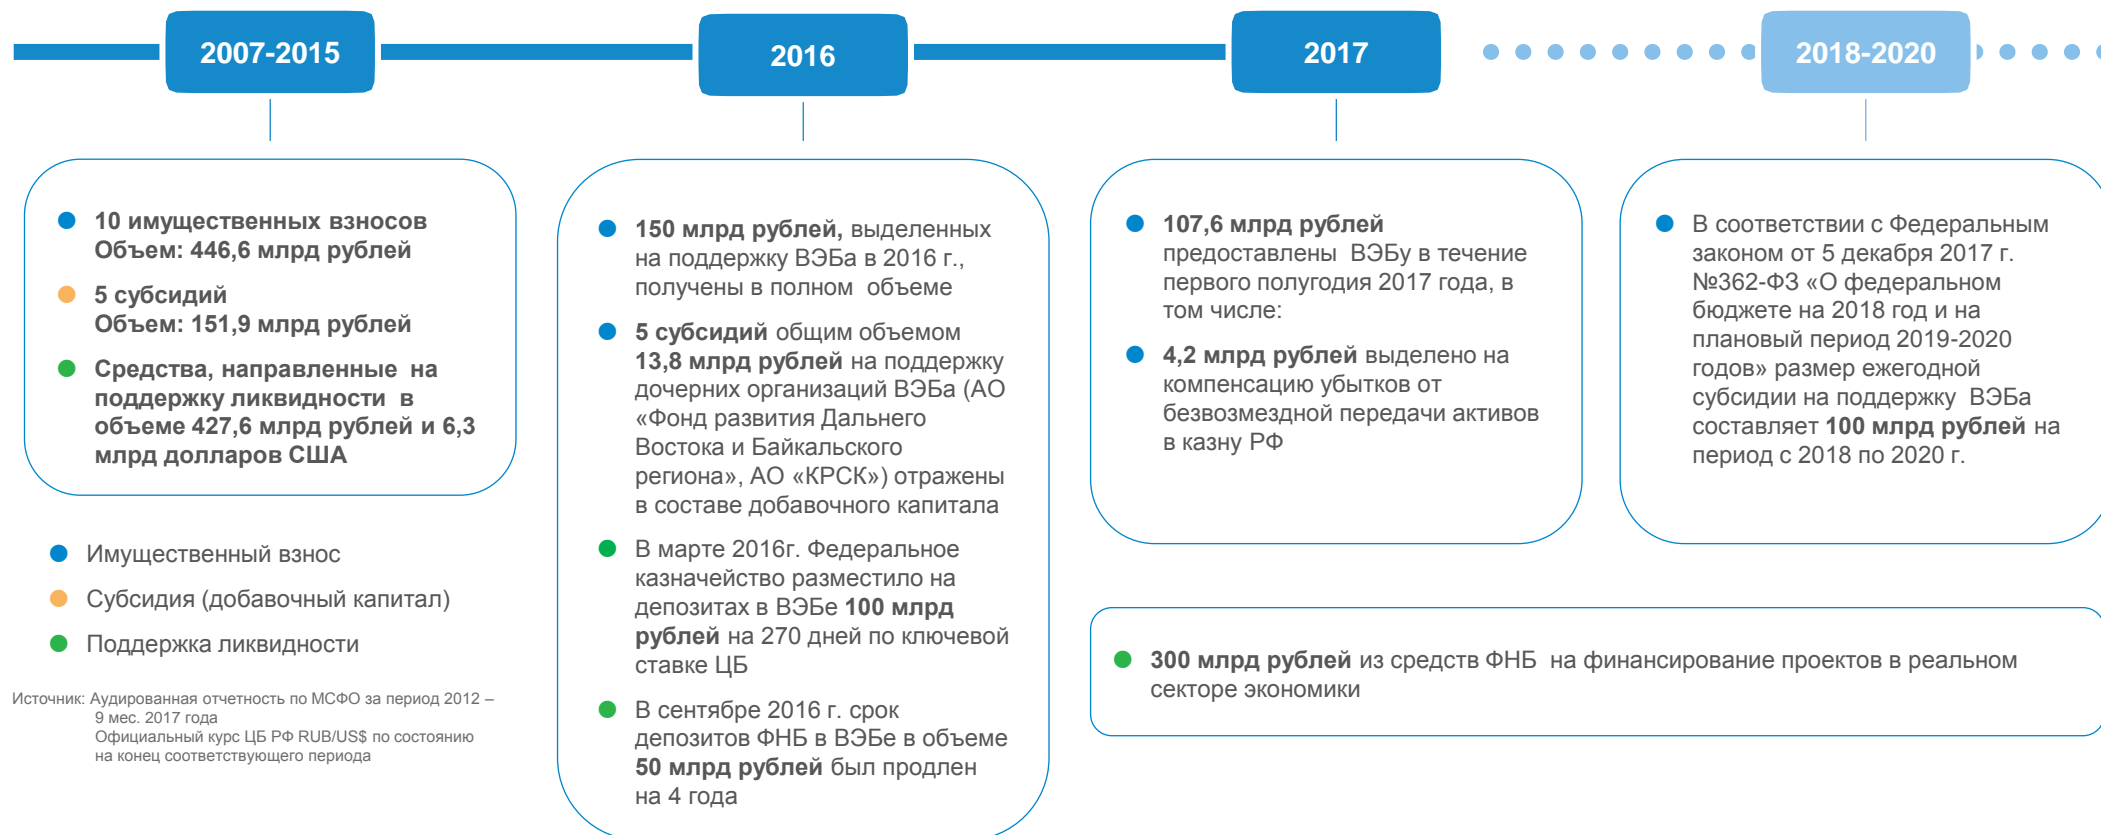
2007-2015

2016

2017

2018-2020

10 имущественных взносов
Объем: 446,6 млрд рублей

5 субсидий
Объем: 151,9 млрд рублей

Средства, направленные на поддержку ликвидности в объеме 427,6 млрд рублей и 6,3 млрд долларов США

Имущественный взнос

Субсидия (добавочный капитал)

Поддержка ликвидности

Источник: Аудированная отчетность по МСФО за период 2012 – 9 мес. 2017 года
Официальный курс ЦБ РФ RUB/US$ по состоянию на конец соответствующего периода

150 млрд рублей, выделенных на поддержку ВЭБа в 2016 г., получены в полном объеме

5 субсидий общим объемом 13,8 млрд рублей на поддержку дочерних организаций ВЭБа (АО «Фонд развития Дальнего Востока и Байкальского региона», АО «КРСК») отражены в составе добавочного капитала

В марте 2016г. Федеральное казначейство разместило на депозитах в ВЭБе 100 млрд рублей на 270 дней по ключевой ставке ЦБ

В сентябре 2016 г. срок депозитов ФНБ в ВЭБе в объеме 50 млрд рублей был продлен на 4 года

107,6 млрд рублей предоставлены ВЭБу в течение первого полугодия 2017 года, в том числе:

4,2 млрд рублей выделено на компенсацию убытков от безвозмездной передачи активов в казну РФ

В соответствии с Федеральным законом от 5 декабря 2017 г. №362-ФЗ «О федеральном бюджете на 2018 год и на плановый период 2019-2020 годов» размер ежегодной субсидии на поддержку ВЭБа составляет 100 млрд рублей на период с 2018 по 2020 г.

300 млрд рублей из средств ФНБ на финансирование проектов в реальном секторе экономики